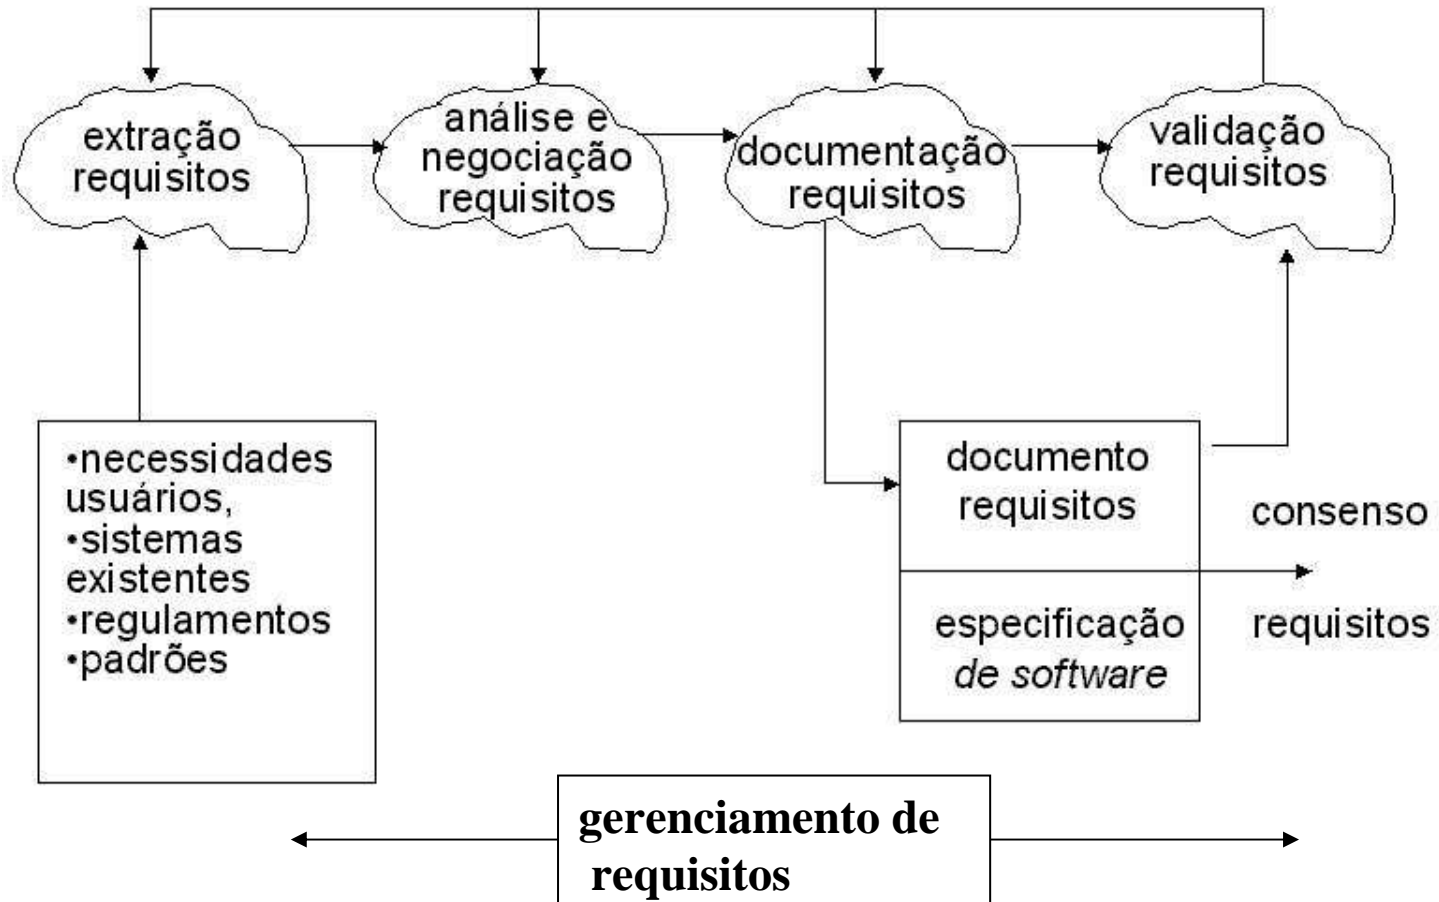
extração requisitos

análise e negociação requisitos

documentação requisitos

validação requisitos

•necessidades usuários,
•sistemas existentes
•regulamentos
•padrões

documento requisitos

especificação *de software*

consenso

requisitos

**gerenciamento de requisitos**